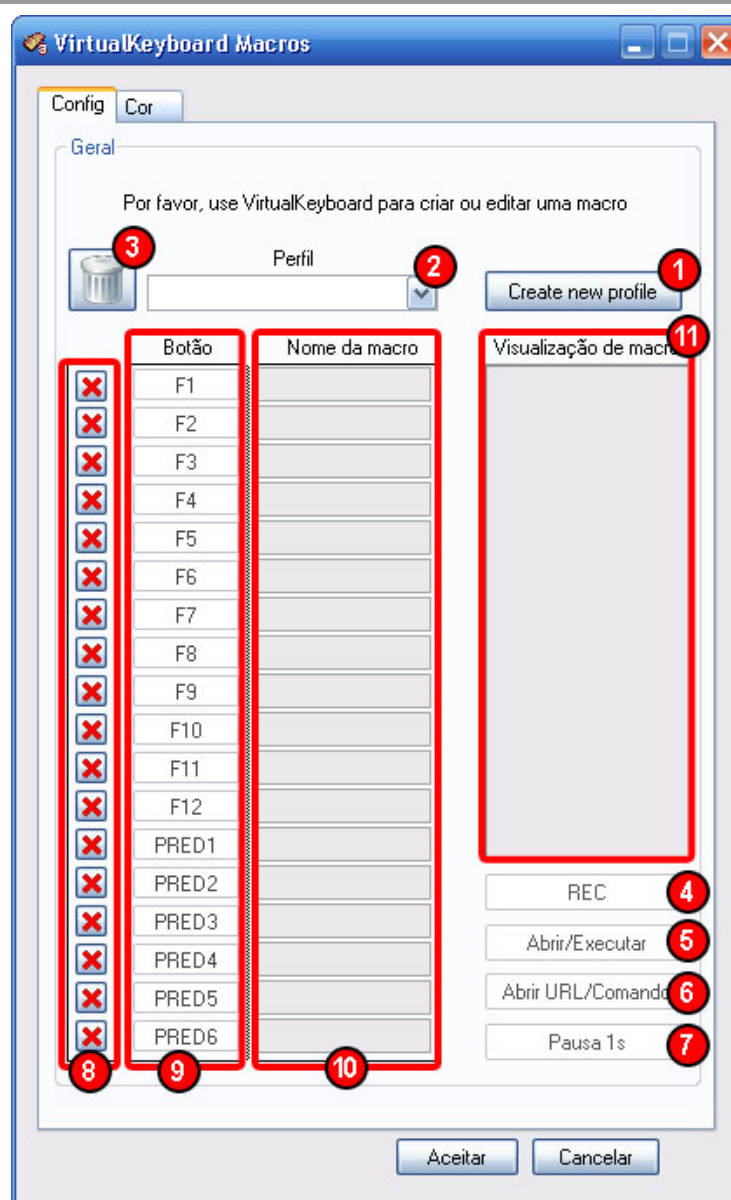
VirtualKeyboard Macros

Config Cor

Geral

Por favor, use VirtualKeyboard para criar ou editar uma macro

3

Perfil

2

1

Create new profile

Botão

Nome da macro

Visualização de macro

11

F1
F2
F3
F4
F5
F6
F7
F8
F9
F10
F11
F12
PRED1
PRED2
PRED3
PRED4
PRED5
PRED6

REC 4

Abrir/Executar 5

Abrir URL/Comando 6

Pausa 1s 7

8 9 10

Aceitar Cancelar